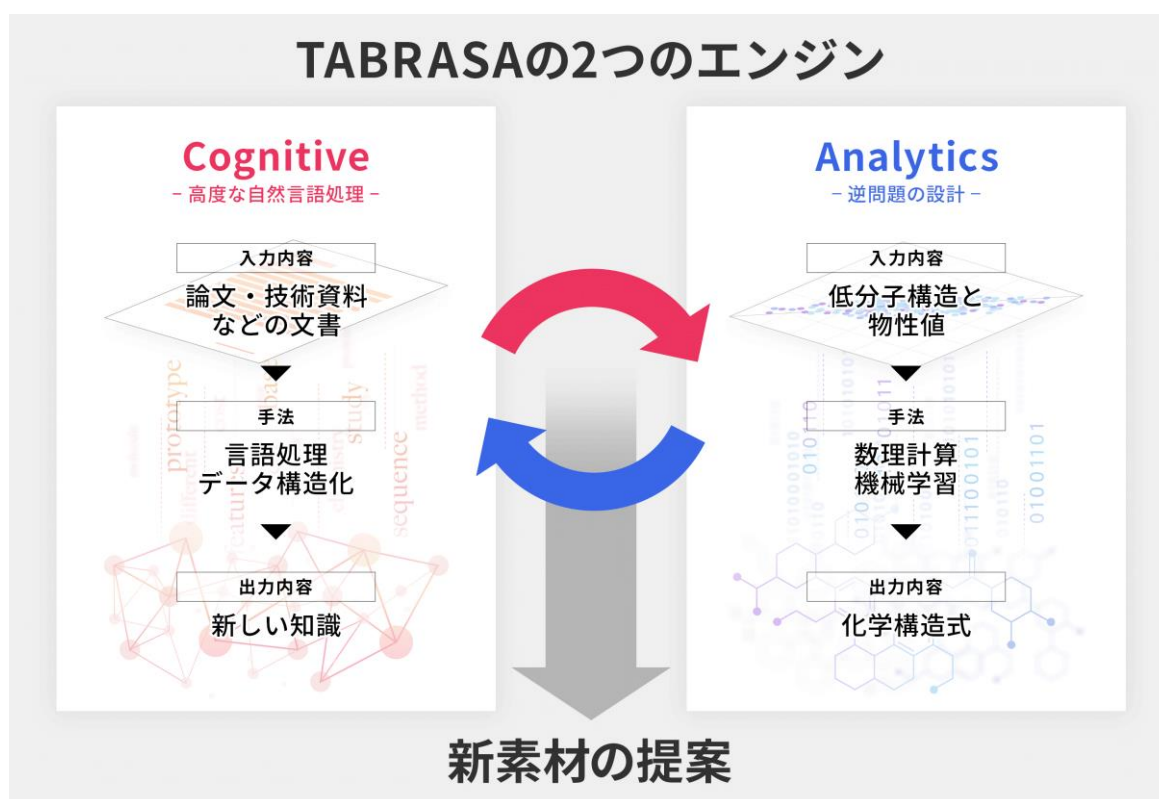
TABRASAの2つのエンジン

Cognitive
- 高度な自然言語処理 -

入力内容
論文・技術資料などの文書

手法
言語処理
データ構造化

出力内容
新しい知識

Analytics
- 逆問題の設計 -

入力内容
低分子構造と物性値

手法
数理計算
機械学習

出力内容
化学構造式

新素材の提案